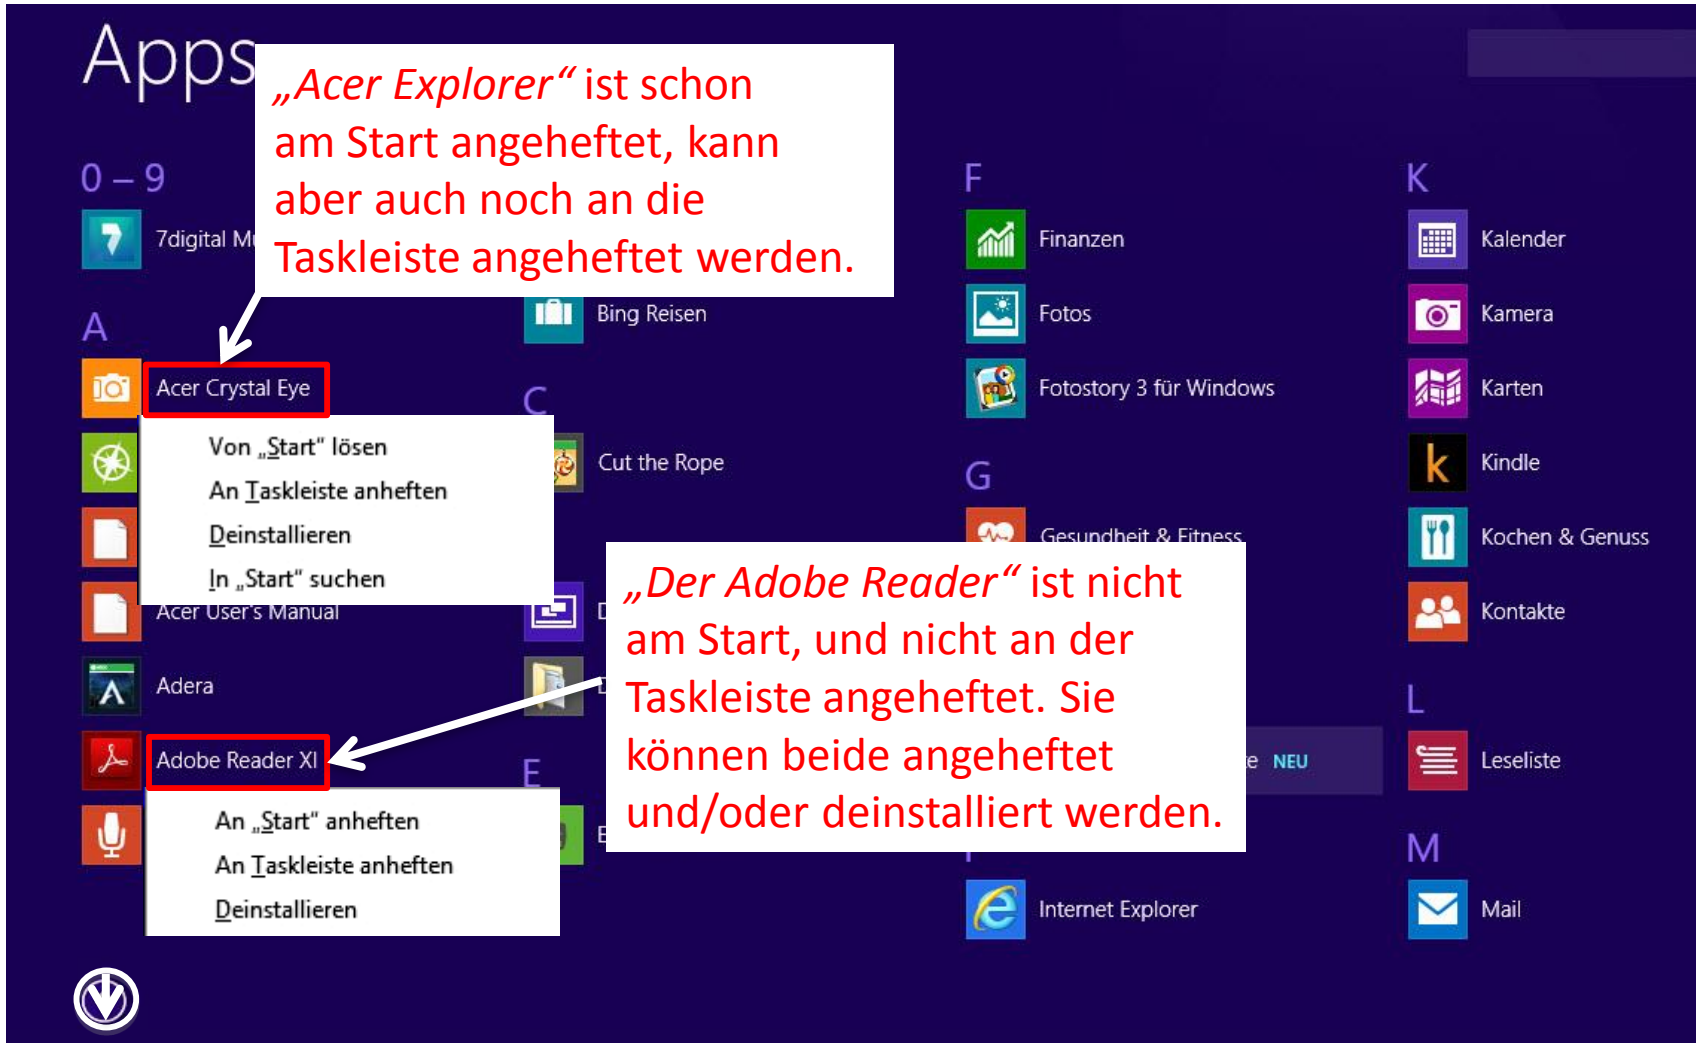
Apps

„Acer Explorer“ ist schon am Start angeheftet, kann aber auch noch an die Taskleiste angeheftet werden.

0 – 9

7digital M

A

Acer Crystal Eye

Von „Start“ lösen
An Taskleiste anheften
Deinstallieren
In „Start“ suchen

Acer User's Manual

Adera

Adobe Reader XI

An „Start“ anheften
An Taskleiste anheften
Deinstallieren

Bing Reisen

C

Cut the Rope

D

E

E

F

Finanzen

Fotos

Fotostory 3 für Windows

G

Gesundheit & Fitness

„Der Adobe Reader“ ist nicht am Start, und nicht an der Taskleiste angeheftet. Sie können beide angeheftet und/oder deinstalliert werden.

e NEU

Internet Explorer

K

Kalender

Kamera

Karten

Kindle

Kochen & Genuss

Kontakte

L

Leseliste

M

Mail